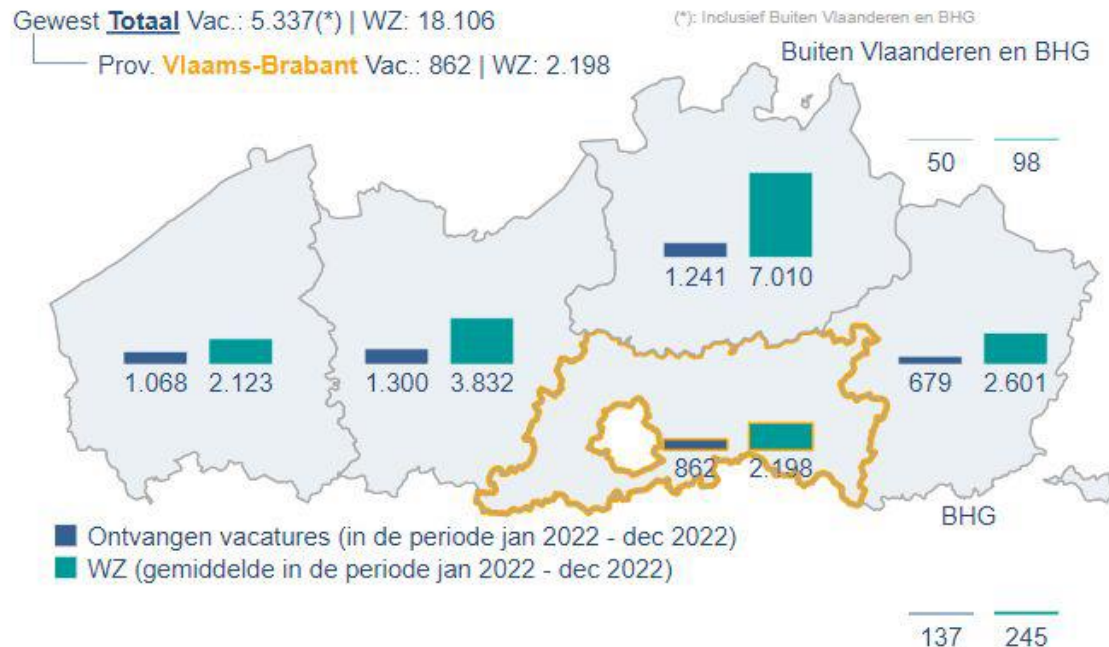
Gewest **Totaal** Vac.: 5.337(*) | WZ: 18.106

(*): Inclusief Buiten Vlaanderen en BHG

Prov. Vlaams-Brabant Vac.: 862 | WZ: 2.198

Buiten Vlaanderen en BHG

50 98

1.241 7.010

1.068 2.123

1.300 3.832

679 2.601

862 2.198

BHG

Ontvangen vacatures (in de periode jan 2022 - dec 2022)

WZ (gemiddelde in de periode jan 2022 - dec 2022)

137 245